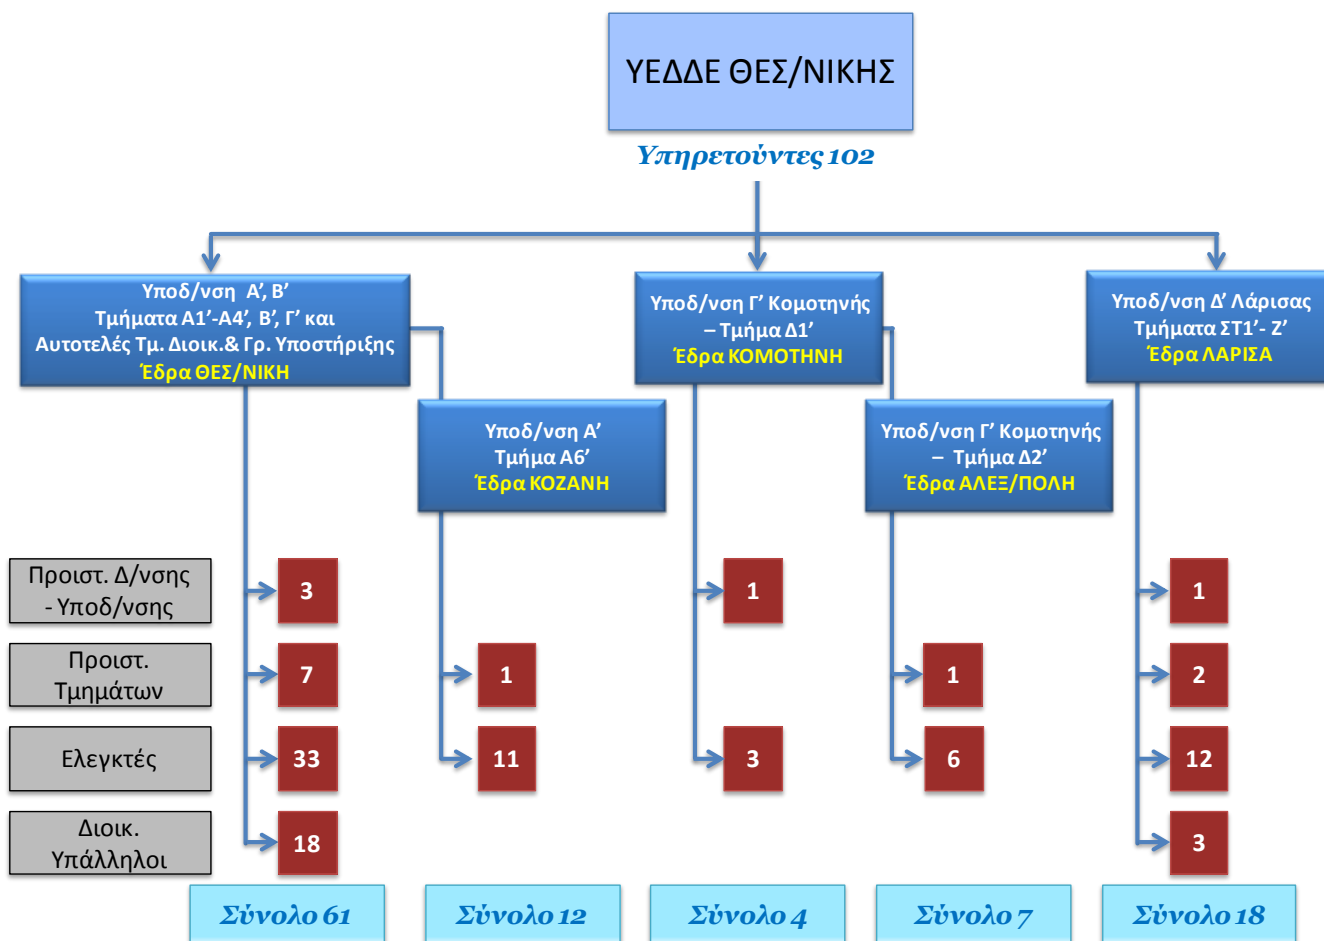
ΥΕΔΔΕ ΘΕΣ/ΝΙΚΗΣ

Υπηρετούντες 102

Υποδ/νση Α', Β' Τμήματα Α1'-Α4', Β', Γ' και Αυτοτελές Τμ. Διοικ.& Γρ. Υποστήριξης Έδρα ΘΕΣ/ΝΙΚΗ

Υποδ/νση Α' Τμήμα Α6' Έδρα ΚΟΖΑΝΗ

Υποδ/νση Γ' Κομοτηνής – Τμήμα Δ1' Έδρα ΚΟΜΟΤΗΝΗ

Υποδ/νση Γ' Κομοτηνής – Τμήμα Δ2' Έδρα ΑΛΕΞ/ΠΟΛΗ

Υποδ/νση Δ' Λάρισας Τμήματα ΣΤ1'- Ζ' Έδρα ΛΑΡΙΣΑ

| | | | | | |
|---|---|---|---|---|---|
| Προιστ. Δ/νσης - Υποδ/νσης | 3 | | 1 | | 1 |
| Προιστ. Τμημάτων | 7 | 1 | | 1 | 2 |
| Ελεγκτές | 33 | 11 | 3 | 6 | 12 |
| Διοικ. Υπάλληλοι | 18 | | | | 3 |

Σύνολο 61
Σύνολο 12
Σύνολο 4
Σύνολο 7
Σύνολο 18